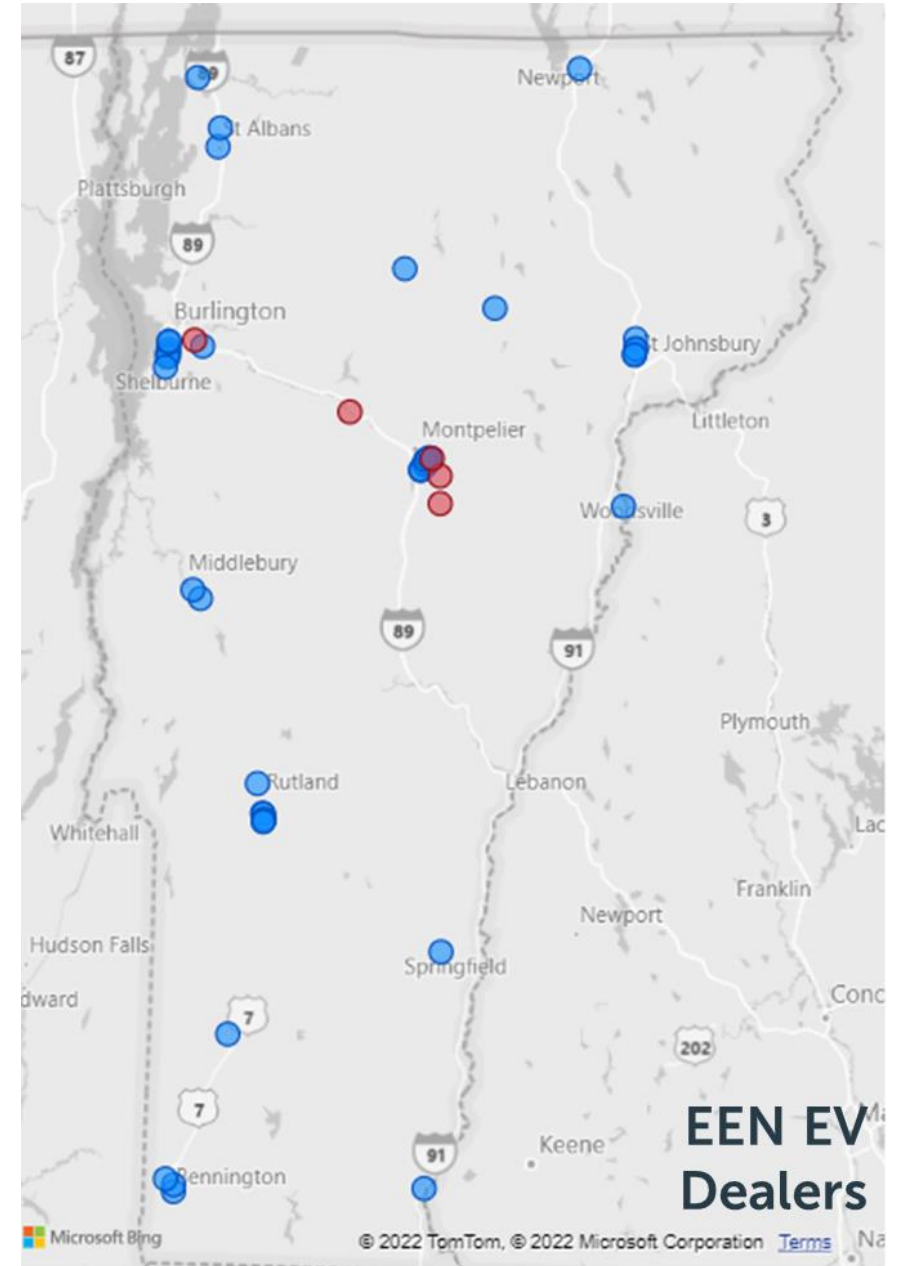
87
89
Newport
St Albans
Plattsburgh
89
Burlington
St Johnsbury
Shelburne
Littleton
Montpelier
Woodsville
3
Middlebury
89
91
Plymouth
Rutland
Lebanon
Whitehall
Lac
Franklin
Newport
Hudson Falls
Springfield
dward
Conc
7
202
7
Ma
EEN EV Dealers
Keene
91
Bennington
Microsoft Bing
© 2022 TomTom, © 2022 Microsoft Corporation Terms
Na